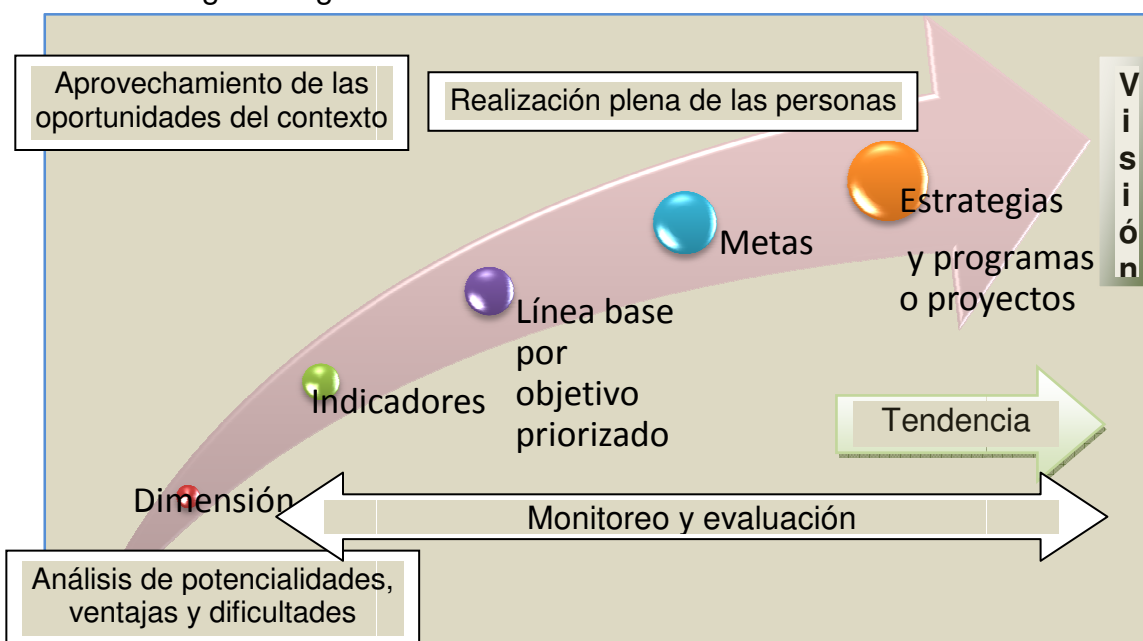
Aprovechamiento de las oportunidades del contexto

Realización plena de las personas

V
i
s
i
ó
n

Estrategias y programas o proyectos

Metas

Línea base por objetivo priorizado

Indicadores

Tendencia

Dimensión

Monitoreo y evaluación

Análisis de potencialidades, ventajas y dificultades